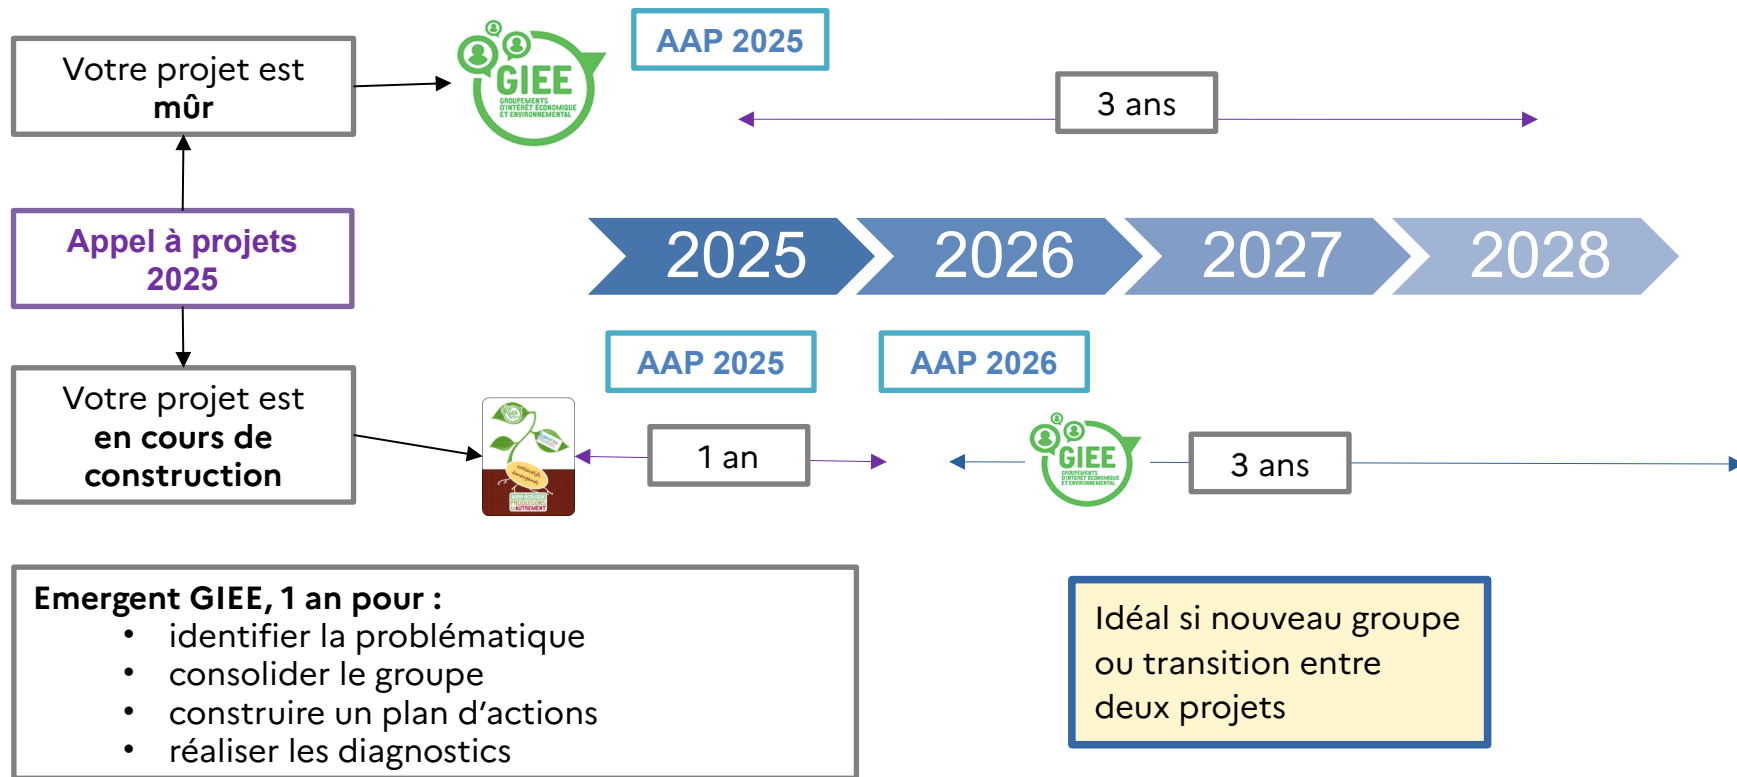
Votre projet est **mûr**

GIEE
GROUPEMENTS D'INTÉRÊT ÉCONOMIQUE ET ENVIRONNEMENTAL

AAP 2025

3 ans

Appel à projets 2025

2025
2026
2027
2028

AAP 2025

AAP 2026

Votre projet est **en cours de construction**

1 an

GIEE
GROUPEMENTS D'INTÉRÊT ÉCONOMIQUE ET ENVIRONNEMENTAL

3 ans

**Emergent GIEE, 1 an pour :**
• identifier la problématique
• consolider le groupe
• construire un plan d'actions
• réaliser les diagnostics

Idéal si nouveau groupe ou transition entre deux projets